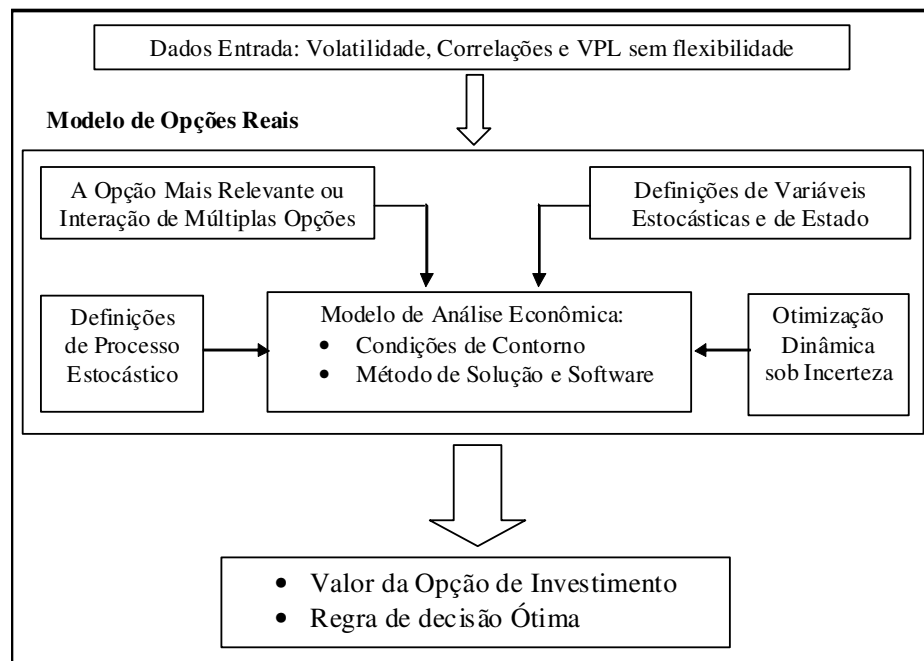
Dados Entrada: Volatilidade, Correlações e VPL sem flexibilidade

Modelo de Opções Reais

A Opção Mais Relevante ou Interação de Múltiplas Opções

Definições de Variáveis Estocásticas e de Estado

Definições de Processo Estocástico

Modelo de Análise Econômica:
• Condições de Contorno
• Método de Solução e Software

Otimização Dinâmica sob Incerteza

• Valor da Opção de Investimento
• Regra de decisão Ótima